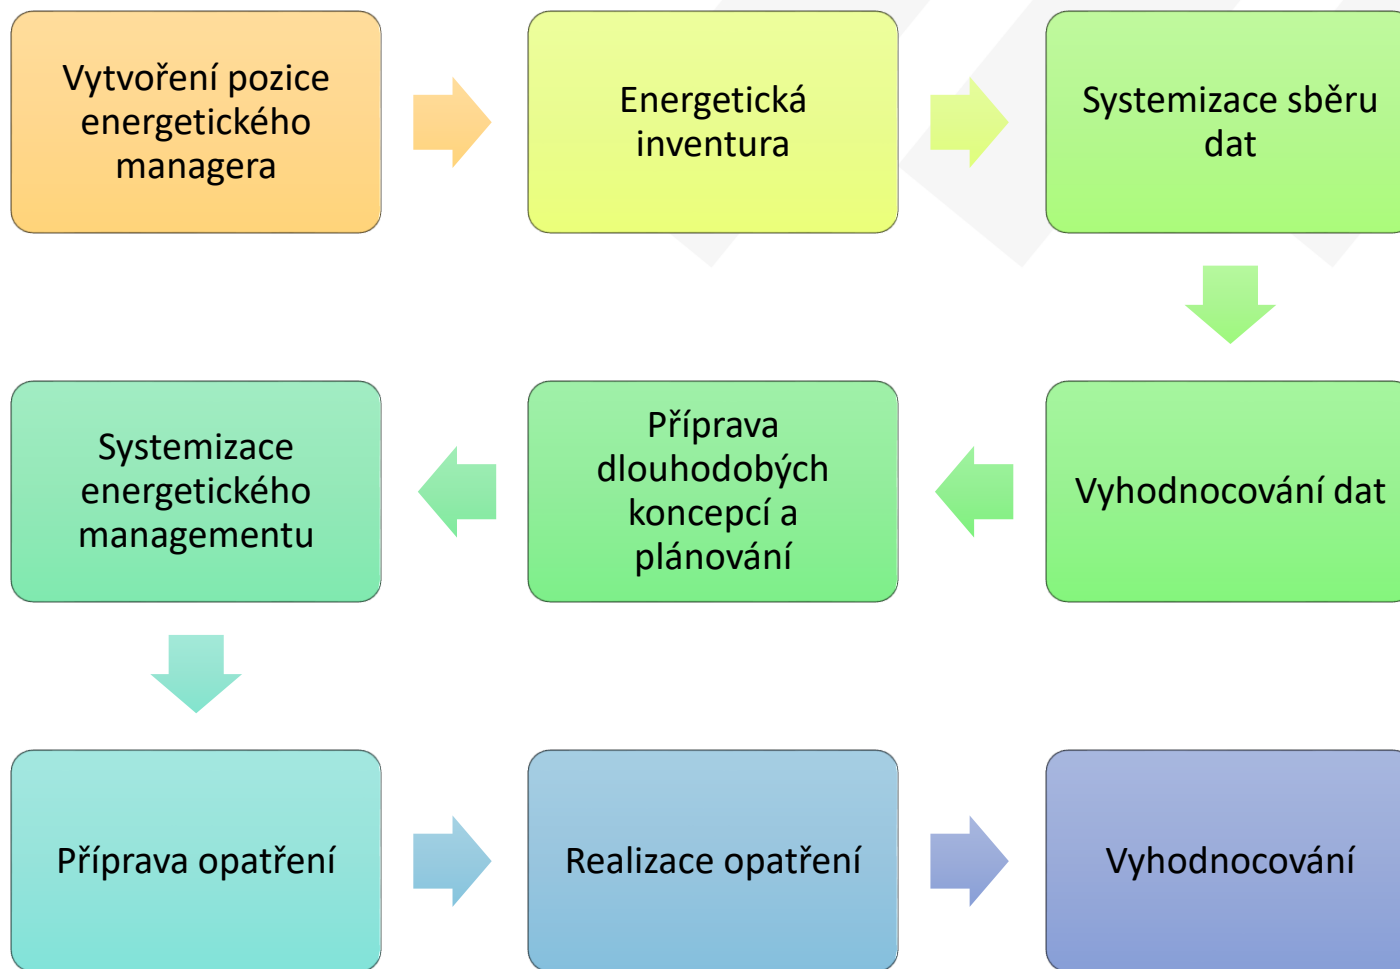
Vytvoření pozice energetického managera

Energetická inventura

Systemizace sběru dat

Vyhodnocování dat

Příprava dlouhodobých koncepcí a plánování

Systemizace energetického managementu

Příprava opatření

Realizace opatření

Vyhodnocování